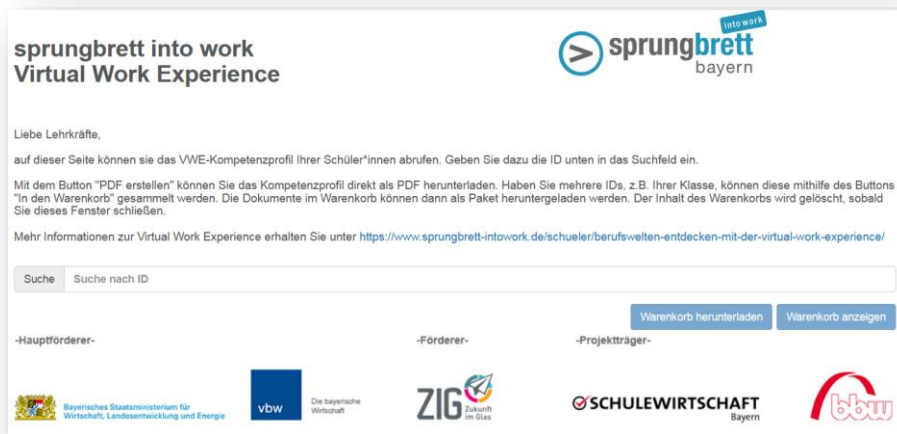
sprungbrett into work
Virtual Work Experience

into work
sprungbrett
bayern

Liebe Lehrkräfte,

auf dieser Seite können sie das VWE-Kompetenzprofil Ihrer Schüler*innen abrufen. Geben Sie dazu die ID unten in das Suchfeld ein.

Mit dem Button "PDF erstellen" können Sie das Kompetenzprofil direkt als PDF herunterladen. Haben Sie mehrere IDs, z.B. Ihrer Klasse, können diese mithilfe des Buttons "In den Warenkorb" gesammelt werden. Die Dokumente im Warenkorb können dann als Paket heruntergeladen werden. Der Inhalt des Warenkorbs wird gelöscht, sobald Sie dieses Fenster schließen.

Mehr Informationen zur Virtual Work Experience erhalten Sie unter https://www.sprungbrett-intowork.de/schueler/berufswelten-entdecken-mit-der-virtual-work-experience/

Suche Suche nach ID

Warenkorb herunterladen Warenkorb anzeigen

-Hauptförderer-

-Förderer-

-Projektträger-

Bayerisches Staatsministerium für Wirtschaft, Landesentwicklung und Energie

vbw Die bayerische Wirtschaft

ZIG Zukunft im Glas

SCHULEWIRTSCHAFT Bayern

bbw